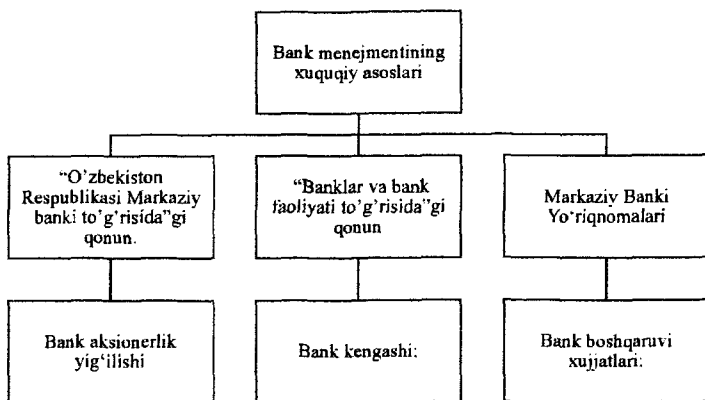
Bank menejmentining xuquqiy asoslari

"O'zbekiston Respublikasi Markaziy banki to'g'risida"gi qonun.

"Banklar va bank faoliyati to'g'risida"gi qonun

Markaziy Banki Yo'riqnomalari

Bank aksionerlik yig'ilishi

Bank kengashi:

Bank boshqaruvi xujjatlari: